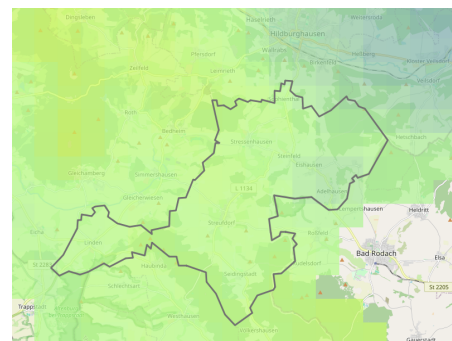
Hildburghausen
Häselrieth
Pfersdorf
Zeilfeld
Leimrieth
Roth
Bedheim
Simmershausen
Streufdorf
Gleichamberg
Simmershausen
Gleichenwiesen
Eishausen
L 1134
Adelhausen
Linden
Holzhausen
Bad Rodach
Heldritt
Elsa
St 2205
Trappstadt
Seidingstadt
Trappstadt
Schlechtsart
Hellingen
Völkershausen